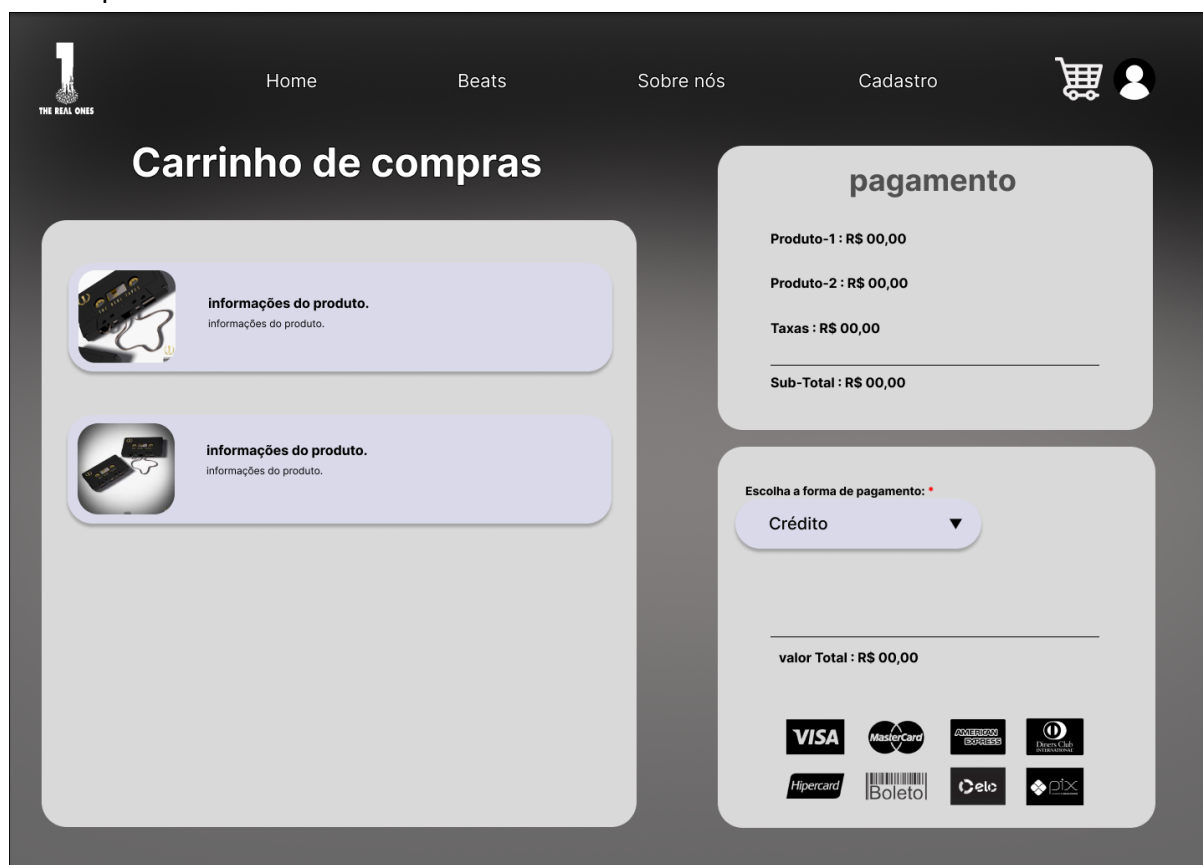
THE REAL ONES

Home Beats Sobre nós Cadastro

Carrinho de compras

informações do produto.
informações do produto.

informações do produto.
informações do produto.

pagamento

Produto-1 : R$ 00,00

Produto-2 : R$ 00,00

Taxas : R$ 00,00

Sub-Total : R$ 00,00

Escolha a forma de pagamento: *

Crédito ▼

valor Total : R$ 00,00

VISA MasterCard AMERICAN EXPRESS Diners Club INTERNATIONAL

Hipercard Boleto elo pix